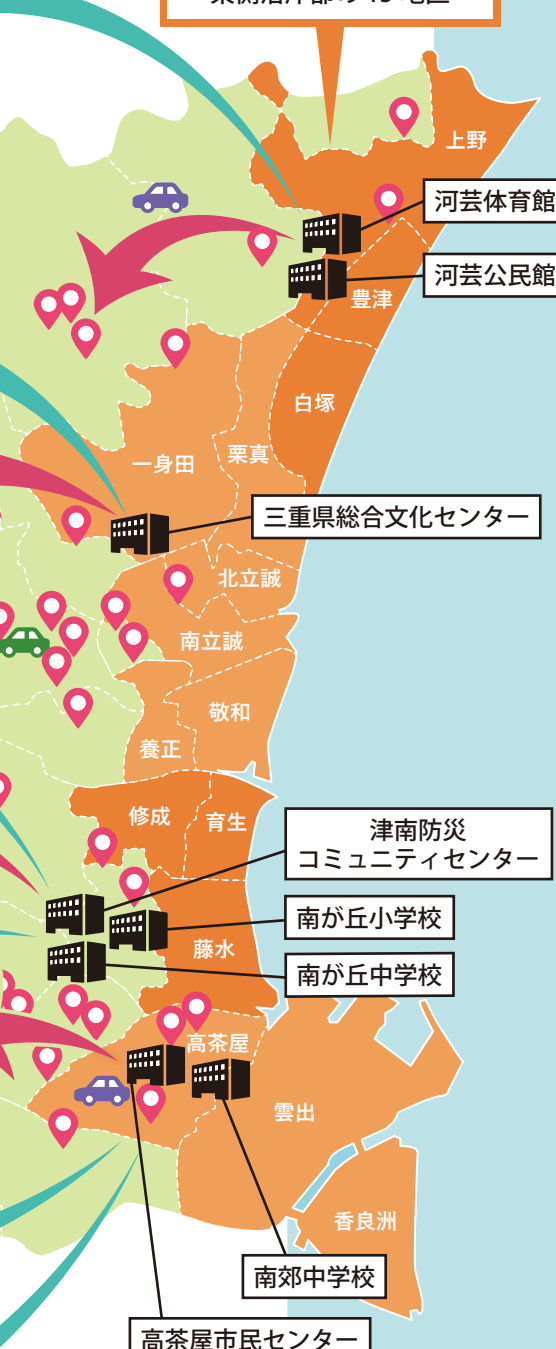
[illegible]

上野

河芸体育館

河芸公民館

豊津

白塚

一身田

栗真

三重県総合文化センター

北立誠

南立誠

敬和

養正

修成

育生

津南防災
コミュニティセンター

南が丘小学校

藤水

南が丘中学校

高茶屋

雲出

香良洲

南郊中学校

高茶屋市民センター